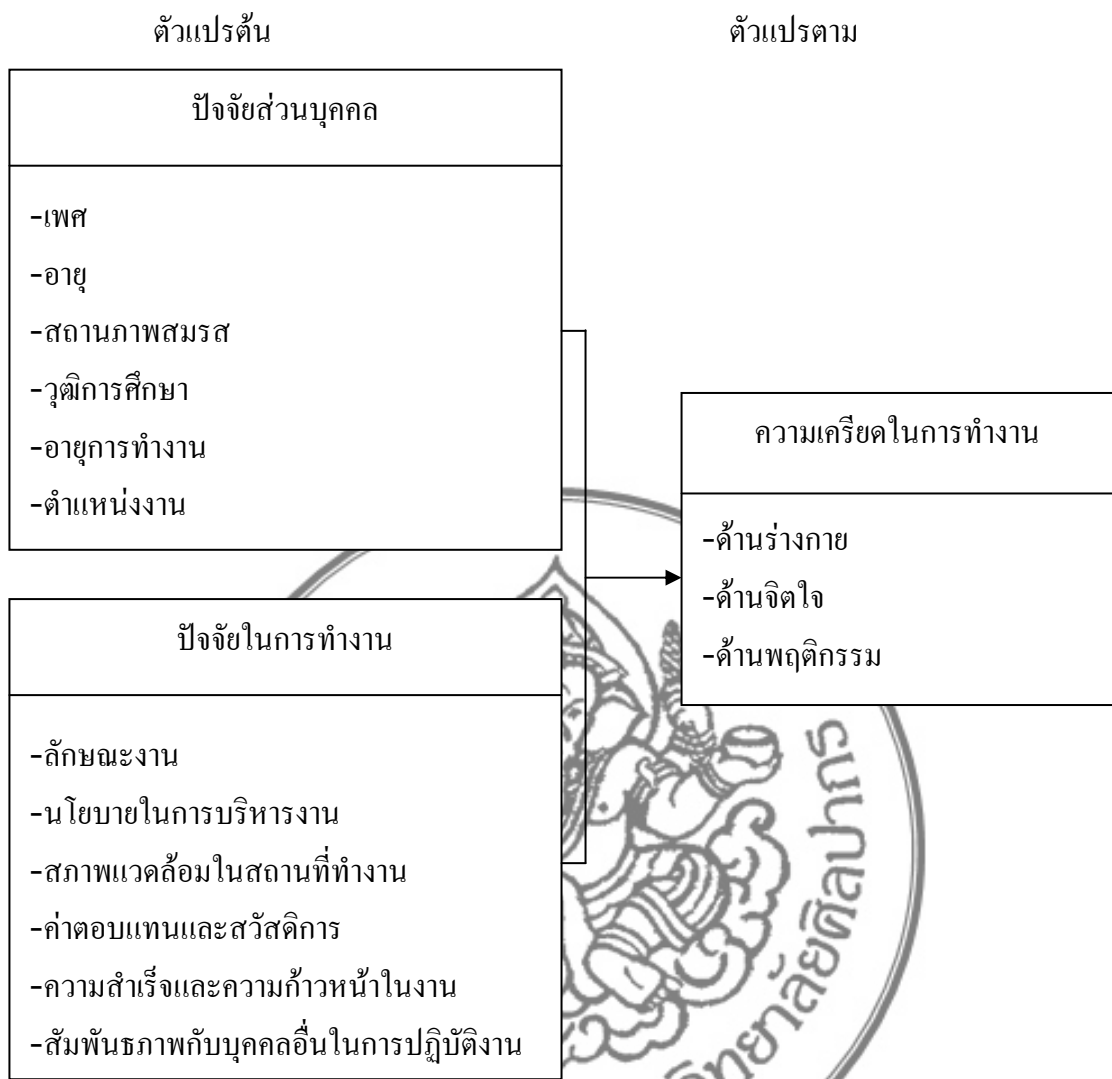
ตัวแปรต้น

ตัวแปรตาม

ปัจจัยส่วนบุคคล

-เพศ
-อายุ
-สถานภาพสมรส
-วุฒิการศึกษา
-อายุการทำงาน
-ตำแหน่งงาน

ความเครียดในการทำงาน

-ด้านร่างกาย
-ด้านจิตใจ
-ด้านพฤติกรรม

ปัจจัยในการทำงาน

-ลักษณะงาน
-นโยบายในการบริหารงาน
-สภาพแวดล้อมในสถานที่ทำงาน
-ค่าตอบแทนและสวัสดิการ
-ความสำเร็จและความก้าวหน้าในงาน
-สัมพันธภาพกับบุคคลอื่นในการปฏิบัติงาน

มหาวิทยาลัยศิลปากร